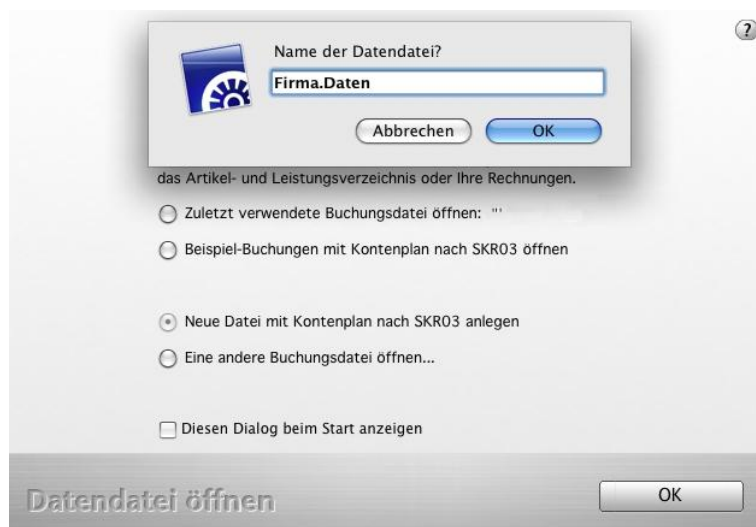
?

Name der Datendatei?

Firma.Daten

Abbrechen OK

das Artikel- und Leistungsverzeichnis oder Ihre Rechnungen.

Zuletzt verwendete Buchungsdatei öffnen: "'

Beispiel-Buchungen mit Kontenplan nach SKR03 öffnen

Neue Datei mit Kontenplan nach SKR03 anlegen

Eine andere Buchungsdatei öffnen...

Diesen Dialog beim Start anzeigen

Datendatei öffnen

OK